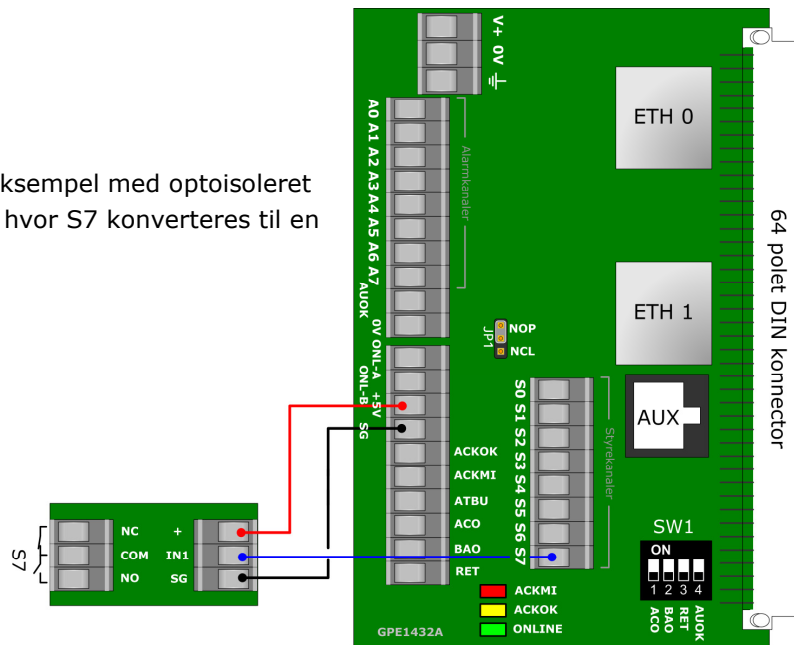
ksempel med optoisoleret
hvor S7 konverteres til en

V+ 0V

A0 A1 A2 A3 A4 A5 A6 A7 AUOK

Alarmkanaler

ETH 0

ETH 1

64 polet DIN konnektor

JP1 NOP NCL

0V ONL-A ONL-B +5V SG

S0 S1 S2 S3 S4 S5 S6 S7

Styrekanaler

AUX

ACKOK
ACKMI
ATBU
ACO
BAO
RET

SW1
ON
1 2 3 4
ACO BAO RET AUOK

S7

NC COM NO

+ IN1 SG

ACKMI
ACKOK
ONLINE

GPE1432A